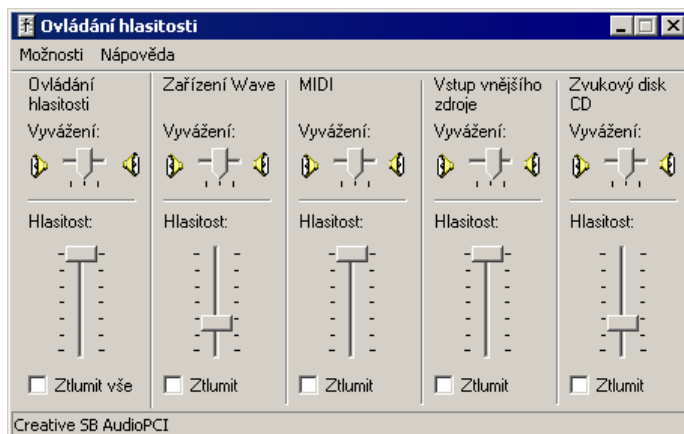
Ovládání hlasitosti

Možnosti Nápověda

Ovládání hlasitosti

Vyvážení:

Hlasitost:

Ztlumit vše

Zařízení Wave

Vyvážení:

Hlasitost:

Ztlumit

MIDI

Vyvážení:

Hlasitost:

Ztlumit

Vstup vnějšího zdroje

Vyvážení:

Hlasitost:

Ztlumit

Zvukový disk CD

Vyvážení:

Hlasitost:

Ztlumit

Creative SB AudioPCI